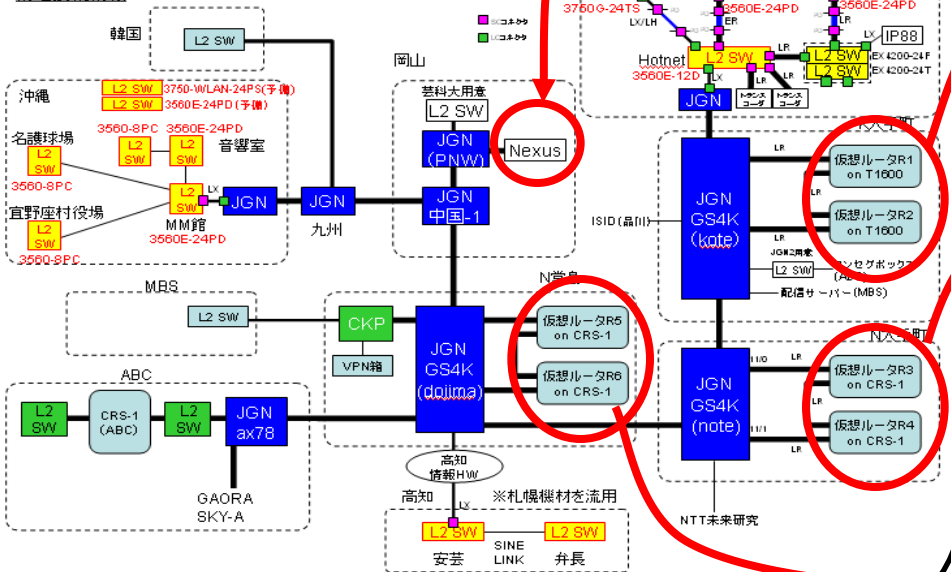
韓国
L2 SW
SCコネクタ
LCコネクタ
3760G-24TS
3560E-24PD
3560E-24PD
LX/LH
ER
IP88
Hotnet
L2 SW
LR
L2 SW
EX 4200-24F
LR
L2 SW
EX 4200-24T
3560E-12D
トランスコーダ
トランスコーダ
JGN
沖縄
L2 SW 3750-WLAN-24PS(予備)
L2 SW 3560E-24PD(予備)
岡山
芸科大用意
L2 SW
JGN (PNW)
Nexus
名護球場
3560-8PC
3560E-24PD
L2 SW
L2 SW
音響室
3560-8PC
L2 SW
LX
JGN
JGN
九州
JGN 中国-1
LR
仮想ルータR1 on T1600
JGN GS4K (kote)
宜野座村役場
MM館
ISID(品川)
仮想ルータR2 on T1600
L2 SW
3560E-24PD
3560-8PC
JGN2用意
L2 SW
ンセグボックス (AB
配信サーバー(MBS)
MBS
N堂島
L2 SW
CKP
仮想ルータR5 on CRS-1
N大手町
JGN GS4K (dojima)
VPN箱
11/0
LR
仮想ルータR3 on CRS-1
ABC
仮想ルータR6 on CRS-1
JGN GS4K (note)
L2 SW
CRS-1 (ABC)
L2 SW
JGN ax78
11/1
LR
仮想ルータR4 on CRS-1
LR
高知 情報HW
GAORA
SKY-A
高知
※札幌機材を流用
LX
NTT未来研究
L2 SW
L2 SW
安芸
SINE LINK
弁長